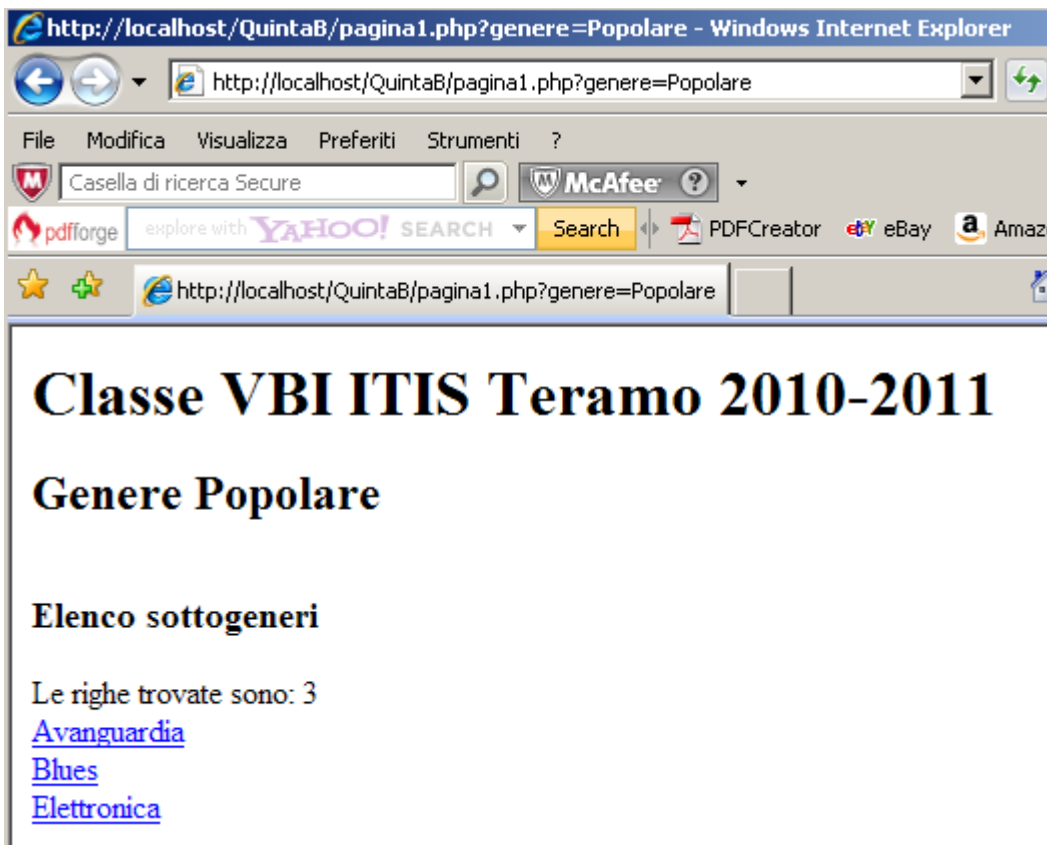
http://localhost/QuintaB/pagina1.php?genere=Popolare - Windows Internet Explorer

http://localhost/QuintaB/pagina1.php?genere=Popolare

File Modifica Visualizza Preferiti Strumenti ?

Casella di ricerca Secure McAfee

pdfforge explore with YAHOO! SEARCH Search PDFCreator eBay Amaz

http://localhost/QuintaB/pagina1.php?genere=Popolare

# Classe VBI ITIS Teramo 2010-2011

## Genere Popolare

### Elenco sottogeneri

Le righe trovate sono: 3
Avanguardia
Blues
Elettronica